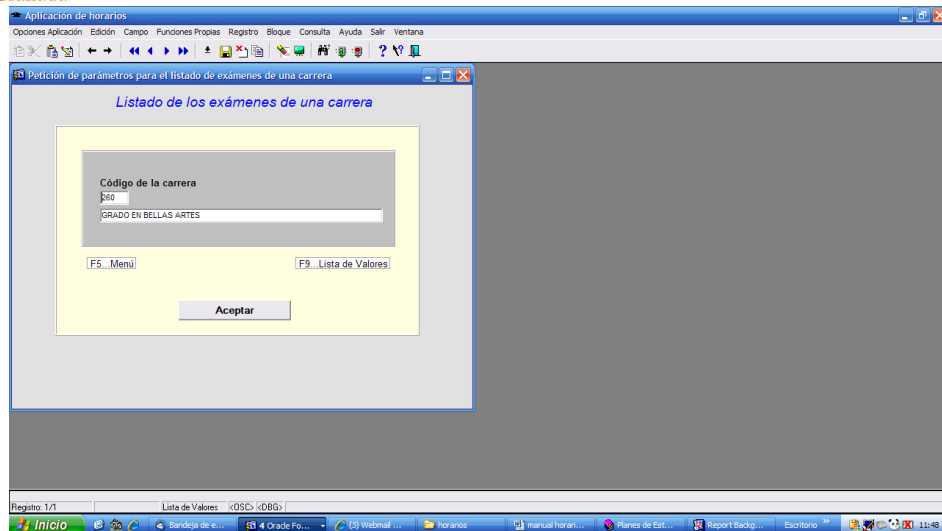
Aplicación de horarios

Opciones Aplicación Edición Campo Funciones Propias Registro Bloque Consulta Ayuda Salir Ventana

Petición de parámetros para el listado de exámenes de una carrera

Listado de los exámenes de una carrera

Código de la carrera

260

GRADO EN BELLAS ARTES

F5...Menú

F9...Lista de Valores

Aceptar

Registro: 1/1

Lista de Valores <OSC> <DBG>

Inicio

Bandeja de e...

4 Oracle Fo...

(3) Webmail ...

horarios

manual horari...

Planes de Est...

Report Backg...

Escritorio

11:48